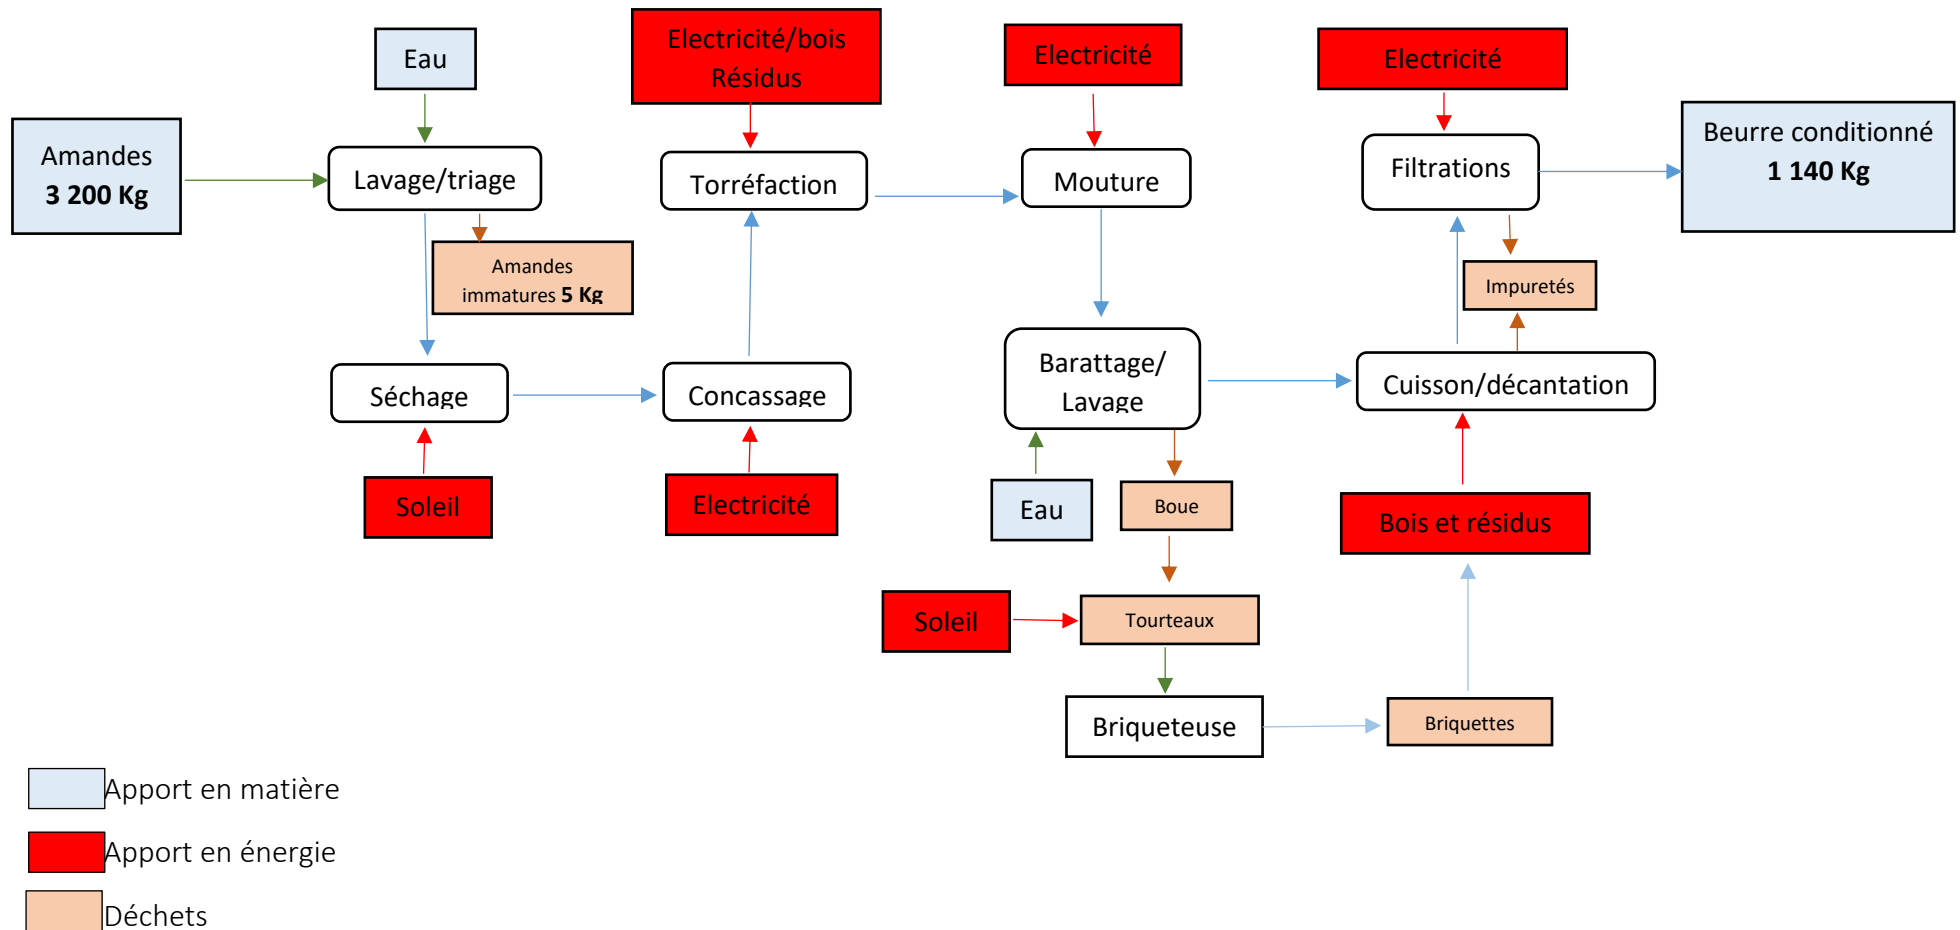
Eau

Electricité/bois
Résidus

Electricité

Electricité

Amandes
3 200 Kg

Lavage/triage

Torréfaction

Mouture

Filtrations

Beurre conditionné
1 140 Kg

Amandes immatures 5 Kg

Impuretés

Séchage

Concassage

Barattage/ Lavage

Cuisson/décantation

Soleil

Electricité

Eau

Boue

Bois et résidus

Soleil

Tourteaux

Briqueteuse

Briquettes

Apport en matière

Apport en énergie

Déchets